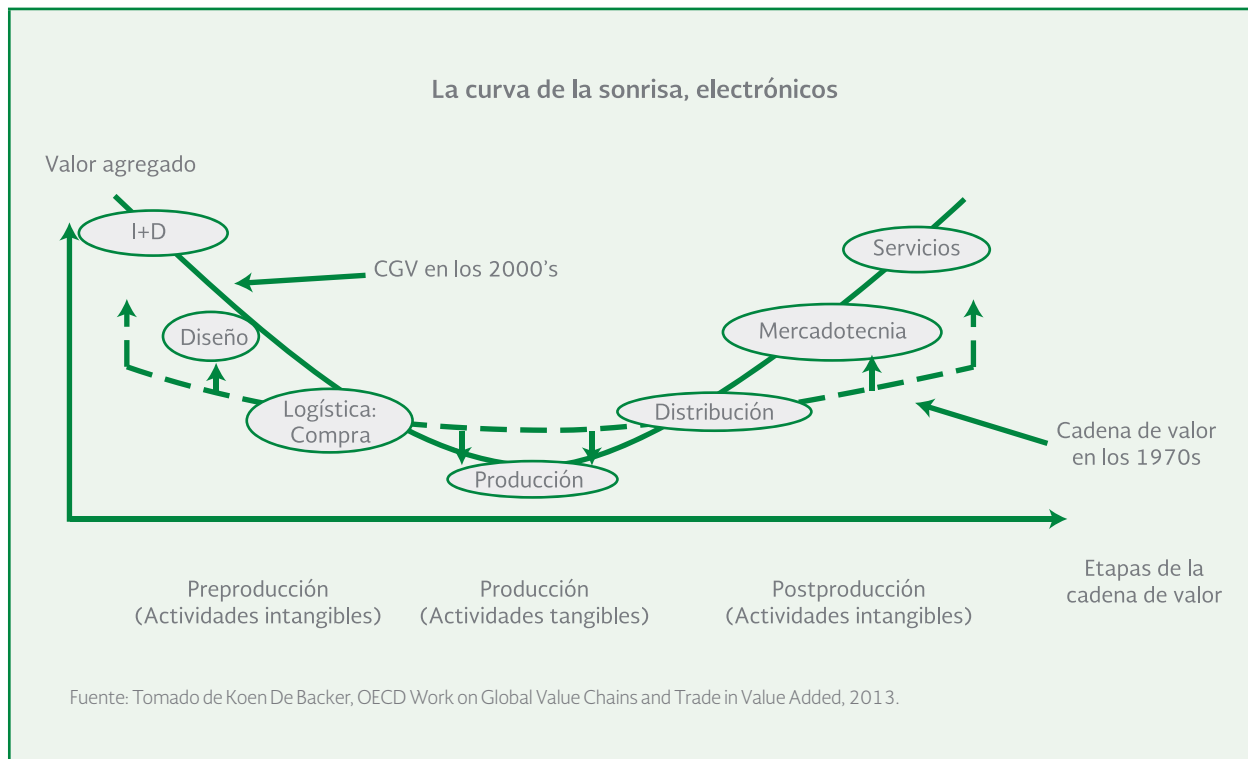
La curva de la sonrisa, electrónicos

Valor agregado

I+D

CGV en los 2000's

Servicios

Diseño

Mercadotecnia

Logística: Compra

Distribución

Cadena de valor en los 1970s

Producción

Etapas de la cadena de valor

Preproducción (Actividades intangibles)

Producción (Actividades tangibles)

Postproducción (Actividades intangibles)

Fuente: Tomado de Koen De Backer, OECD Work on Global Value Chains and Trade in Value Added, 2013.